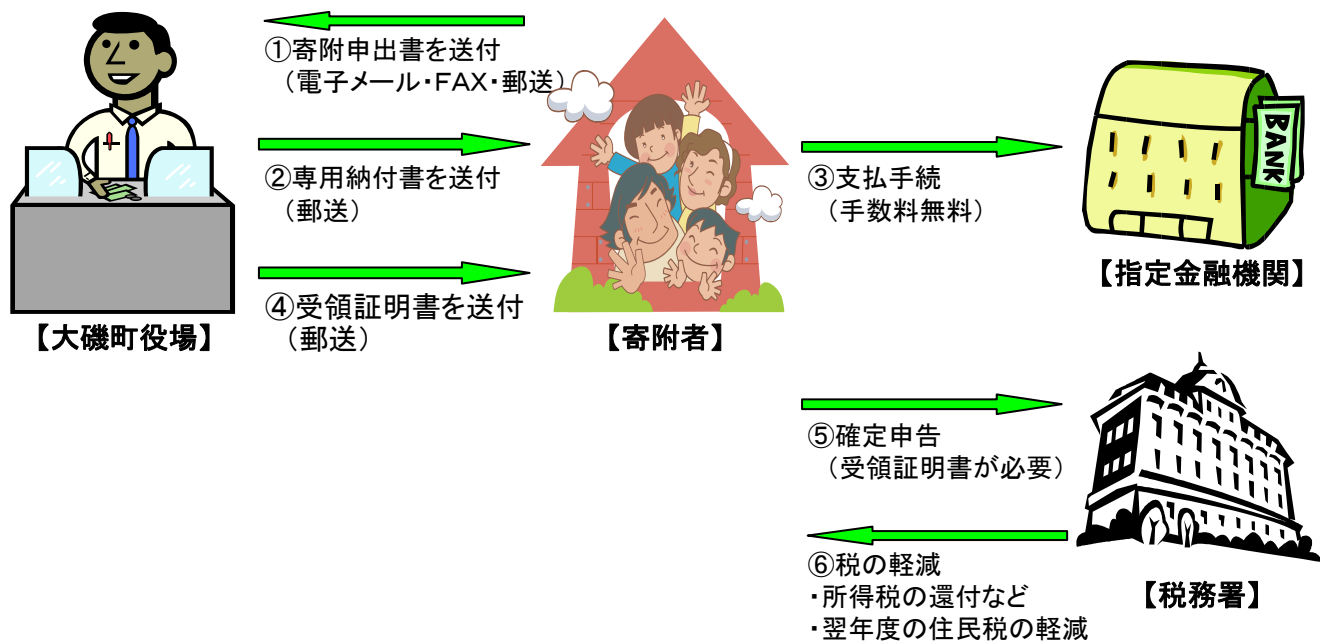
①寄附申出書を送付
（電子メール・FAX・郵送）

②専用納付書を送付
（郵送）

④受領証明書を送付
（郵送）

【大磯町役場】

【寄附者】

③支払手続
（手数料無料）

BANK

【指定金融機関】

⑤確定申告
（受領証明書が必要）

⑥税の軽減
・所得税の還付など
・翌年度の住民税の軽減

【税務署】